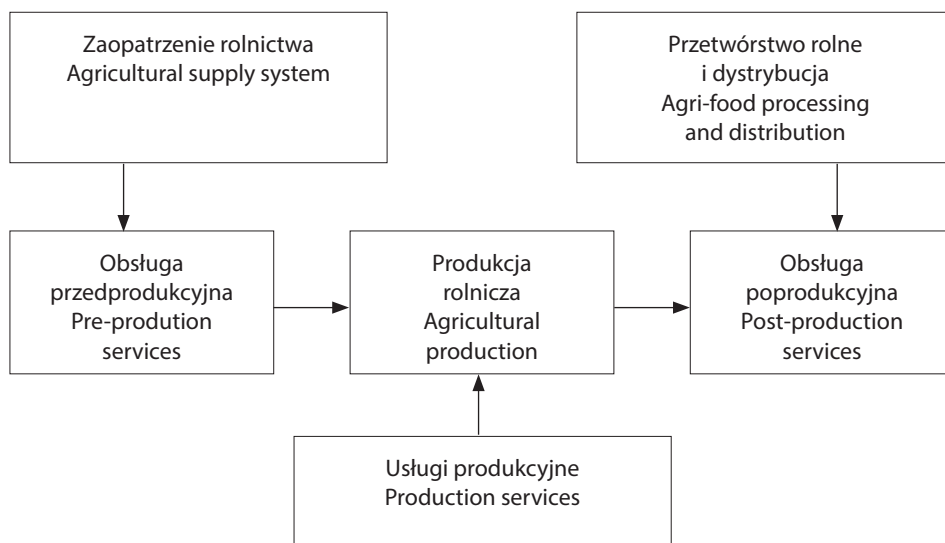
Zaopatrzenie rolnictwa
Agricultural supply system

Przetwórstwo rolne
i dystrybucja
Agri-food processing
and distribution

Obsługa
przedprodukcyjna
Pre-prodution
services

Produkcja
rolnicza
Agricultural
production

Obsługa
poprodukcyjna
Post-production
services

Usługi produkcyjne
Production services